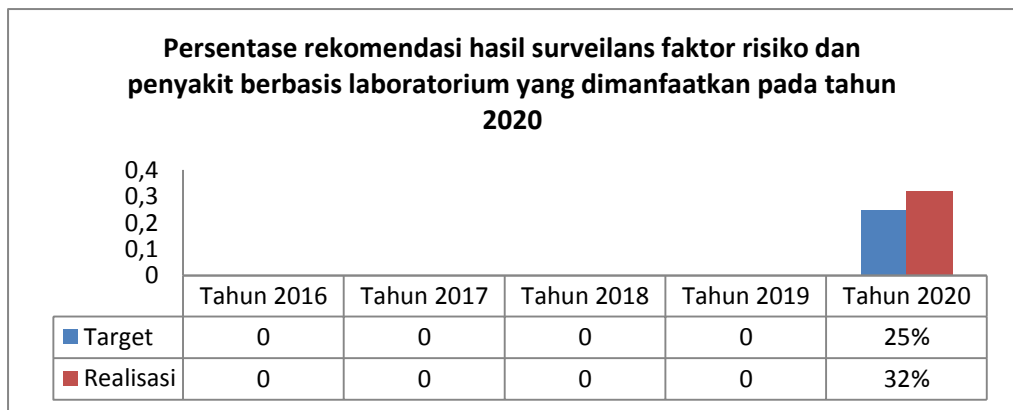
Persentase rekomendasi hasil surveilans faktor risiko dan penyakit berbasis laboratorium yang dimanfaatkan pada tahun 2020

0,4
0,3
0,2
0,1
0

| | Tahun 2016 | Tahun 2017 | Tahun 2018 | Tahun 2019 | Tahun 2020 |
|---|---|---|---|---|---|
| Target | 0 | 0 | 0 | 0 | 25% |
| Realisasi | 0 | 0 | 0 | 0 | 32% |